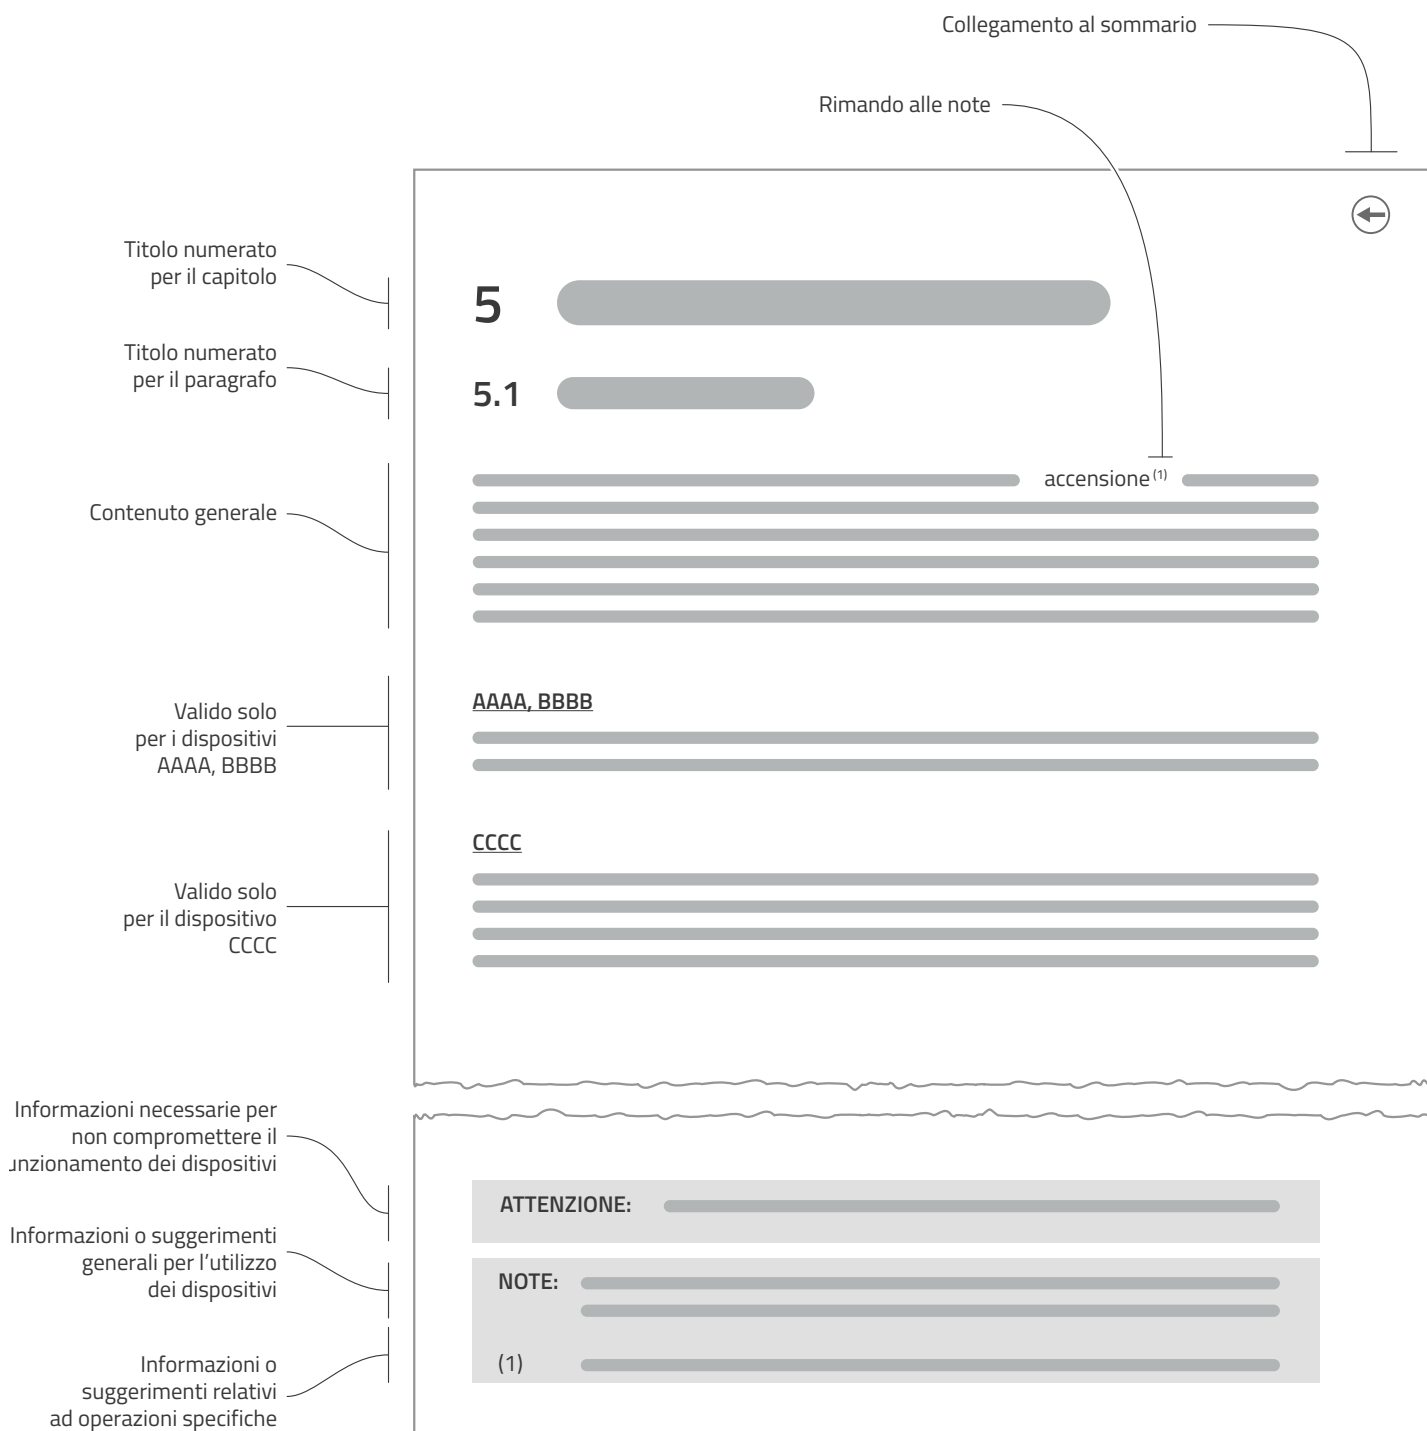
Collegamento al sommario

Rimando alle note

Titolo numerato per il capitolo

5

Titolo numerato per il paragrafo

5.1

accensione$^{(1)}$

Contenuto generale

AAAA, BBBB

Valido solo per i dispositivi AAAA, BBBB

CCCC

Valido solo per il dispositivo CCCC

Informazioni necessarie per non compromettere il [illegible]nzionamento dei dispositivi

ATTENZIONE:

Informazioni o suggerimenti generali per l'utilizzo dei dispositivi

NOTE:

Informazioni o suggerimenti relativi ad operazioni specifiche

(1)